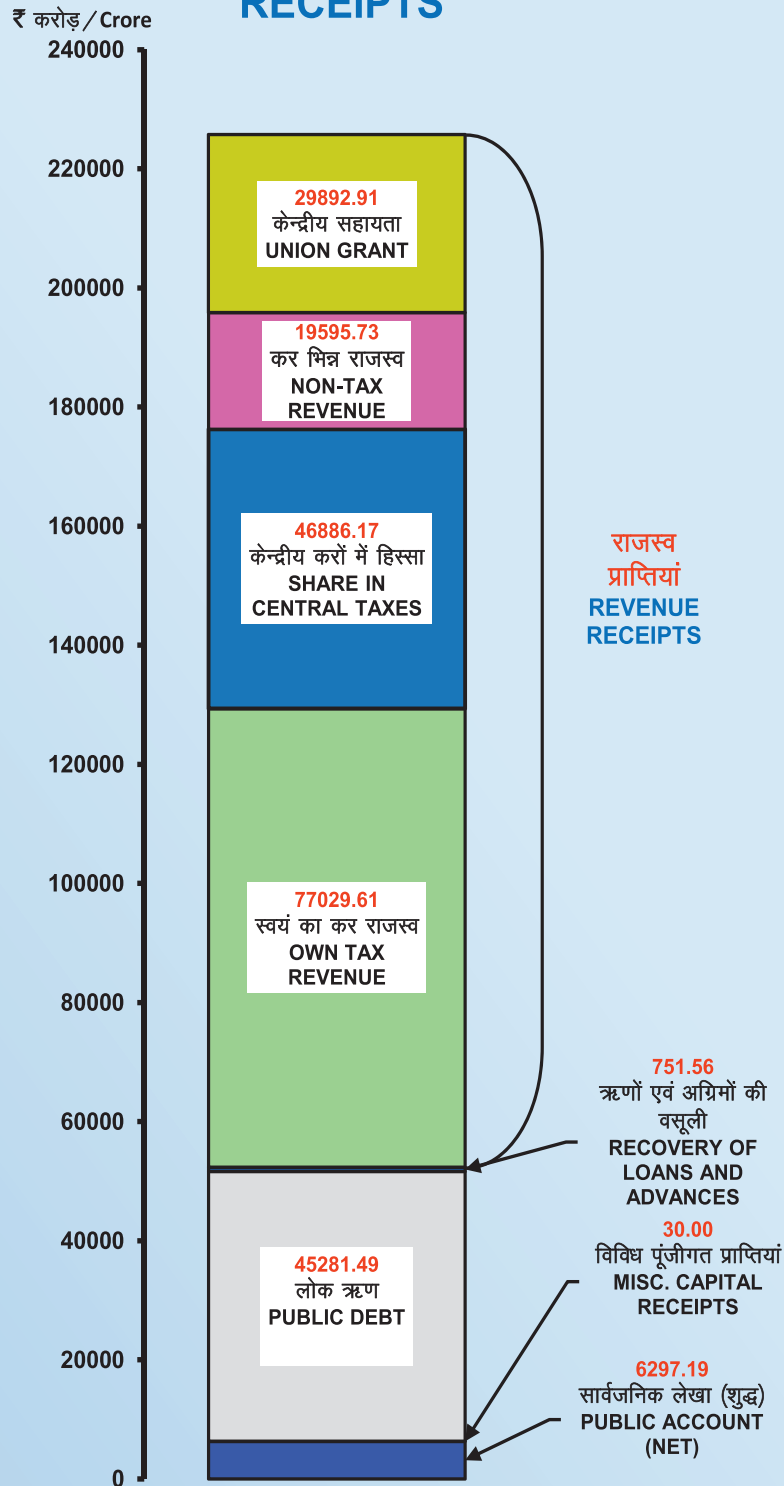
₹ करोड़ / Crore

RECEIPTS

240000
220000
200000
180000
160000
140000
120000
100000
80000
60000
40000
20000
0

29892.91
केन्द्रीय सहायता
UNION GRANT

19595.73
कर भिन्न राजस्व
NON-TAX REVENUE

46886.17
केन्द्रीय करों में हिस्सा
SHARE IN CENTRAL TAXES

77029.61
स्वयं का कर राजस्व
OWN TAX REVENUE

45281.49
लोक ऋण
PUBLIC DEBT

राजस्व प्राप्तियां
REVENUE RECEIPTS

751.56
ऋणों एवं अग्रिमों की वसूली
RECOVERY OF LOANS AND ADVANCES

30.00
विविध पूंजीगत प्राप्तियां
MISC. CAPITAL RECEIPTS

6297.19
सार्वजनिक लेखा (शुद्ध)
PUBLIC ACCOUNT (NET)